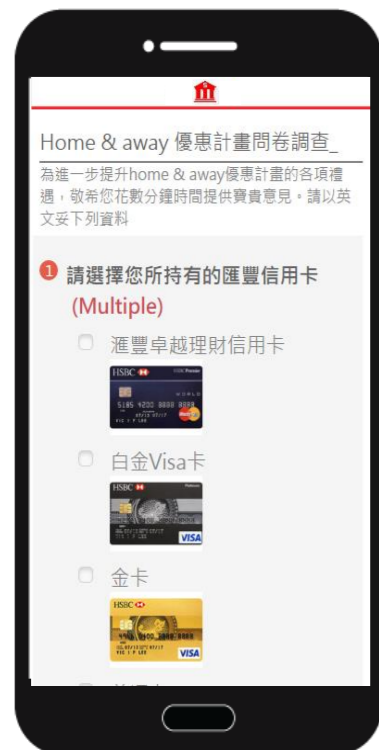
Home & away 優惠計畫問卷調查_

為進一步提升home & away優惠計畫的各項禮遇，敬希您花數分鐘時間提供寶貴意見。請以英文妥下列資料

1 請選擇您所持有的匯豐信用卡 (Multiple)

滙豐卓越理財信用卡

HSBC
5185 4200 0000 0000
World
MasterCard

白金Visa卡

HSBC
Platinum
VISA

金卡

HSBC
VISA